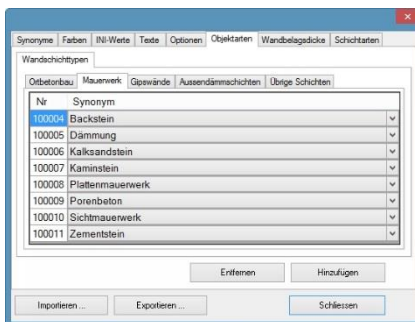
Synonyme | Farben | INI-Werte | Texte | Optionen | Objektarten | Wandbelagsdicke | Schichtarten

Wandschichttypen

Ortbetonbau | Mauerwerk | Gipswände | Aussendämmschichten | Übrige Schichten

| Nr | Synonym |
|---|---|
| 100004 | Backstein |
| 100005 | Dämmung |
| 100006 | Kalksandstein |
| 100007 | Kaminstein |
| 100008 | Plattenmauerwerk |
| 100009 | Porenbeton |
| 100010 | Sichtmauerwerk |
| 100011 | Zementstein |

Entfernen

Hinzufügen

Importieren ...

Exportieren ...

Schliessen